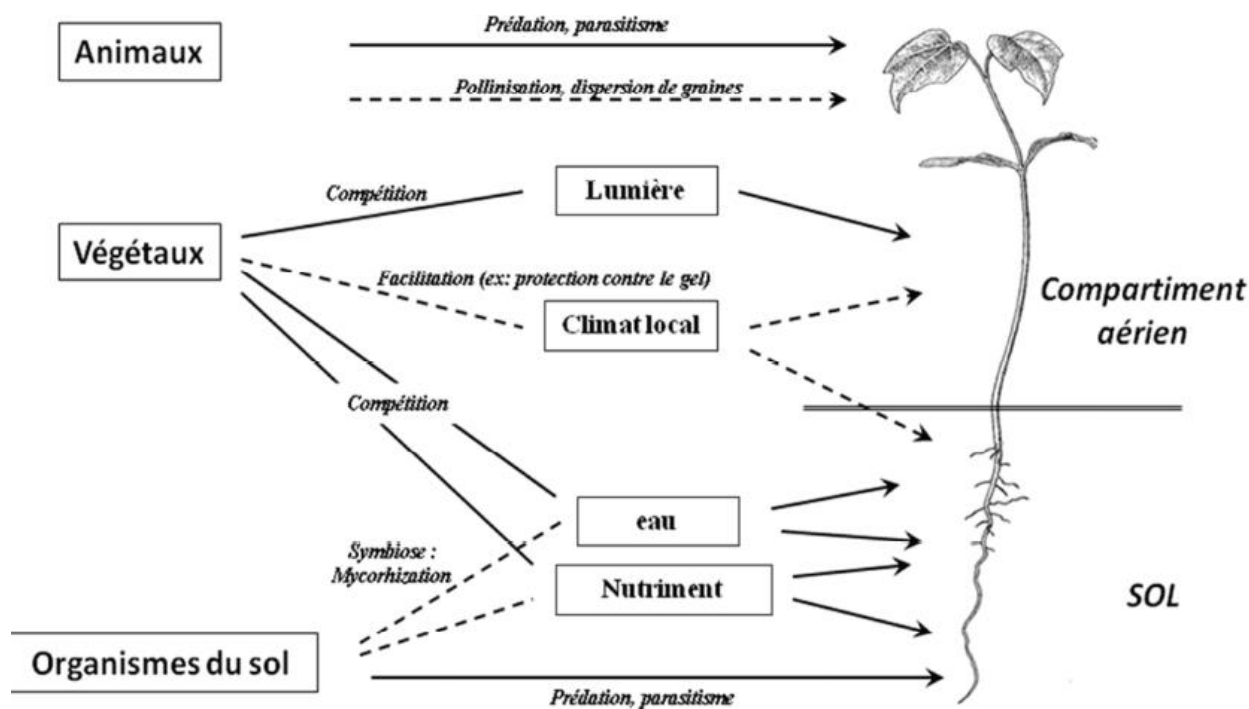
Animaux

Prédation, parasitisme

Pollinisation, dispersion de graines

Compétition

Lumière

Végétaux

Facilitation (ex: protection contre le gel)

Climat local

Compartiment aérien

Compétition

eau

Symbiose : Mycorhization

Nutriment

SOL

Organismes du sol

Prédation, parasitisme